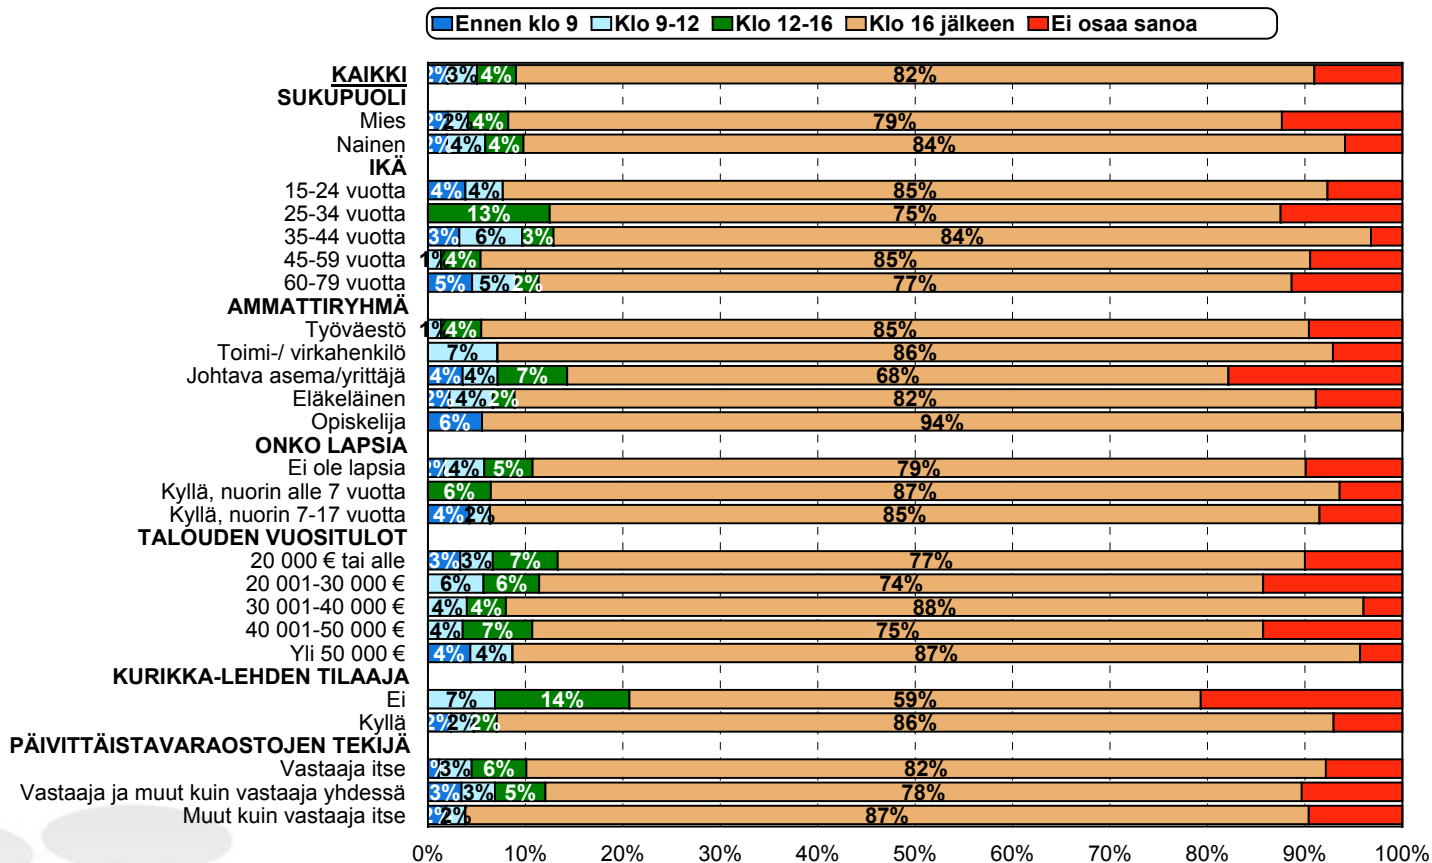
Ennen klo 9 Klo 9-12 Klo 12-16 Klo 16 jälkeen Ei osaa sanoa

| | | | | | |
|---|---|---|---|---|---|
| KAIKKI | 2% | 3% | 4% | 82% | |
| SUKUPUOLI | | | | | |
| Mies | 2% | 2% | 4% | 79% | |
| Nainen | 2% | 4% | 4% | 84% | |
| IKÄ | | | | | |
| 15-24 vuotta | 4% | 4% | | 85% | |
| 25-34 vuotta | | | 13% | 75% | |
| 35-44 vuotta | 3% | 6% | 3% | 84% | |
| 45-59 vuotta | 1% | | 4% | 85% | |
| 60-79 vuotta | 5% | 5% | 2% | 77% | |
| AMMATTIRYHMÄ | | | | | |
| Työväestö | 1% | | 4% | 85% | |
| Toimi-/ virkahenkilö | | 7% | | 86% | |
| Johtava asema/yrittäjä | 4% | 4% | 7% | 68% | |
| Eläkeläinen | 2% | 4% | 2% | 82% | |
| Opiskelija | 6% | | | 94% | |
| ONKO LAPSIA | | | | | |
| Ei ole lapsia | 2% | 4% | 5% | 79% | |
| Kyllä, nuorin alle 7 vuotta | | | 6% | 87% | |
| Kyllä, nuorin 7-17 vuotta | 4% | 2% | | 85% | |
| TALOUDEN VUOSITULOT | | | | | |
| 20 000 € tai alle | 3% | 3% | 7% | 77% | |
| 20 001-30 000 € | | 6% | 6% | 74% | |
| 30 001-40 000 € | | 4% | 4% | 88% | |
| 40 001-50 000 € | | 4% | 7% | 75% | |
| Yli 50 000 € | 4% | 4% | | 87% | |
| KURIKKA-LEHDEN TILAAJA | | | | | |
| Ei | | 7% | 14% | 59% | |
| Kyllä | 2% | 2% | 2% | 86% | |
| PÄIVITTÄISTAVARAOSTOJEN TEKIJÄ | | | | | |
| Vastaaja itse | 1% | 3% | 6% | 82% | |
| Vastaaja ja muut kuin vastaaja yhdessä | 3% | 3% | 5% | 78% | |
| Muut kuin vastaaja itse | 2% | 2% | | 87% | |

0% 10% 20% 30% 40% 50% 60% 70% 80% 90% 100%